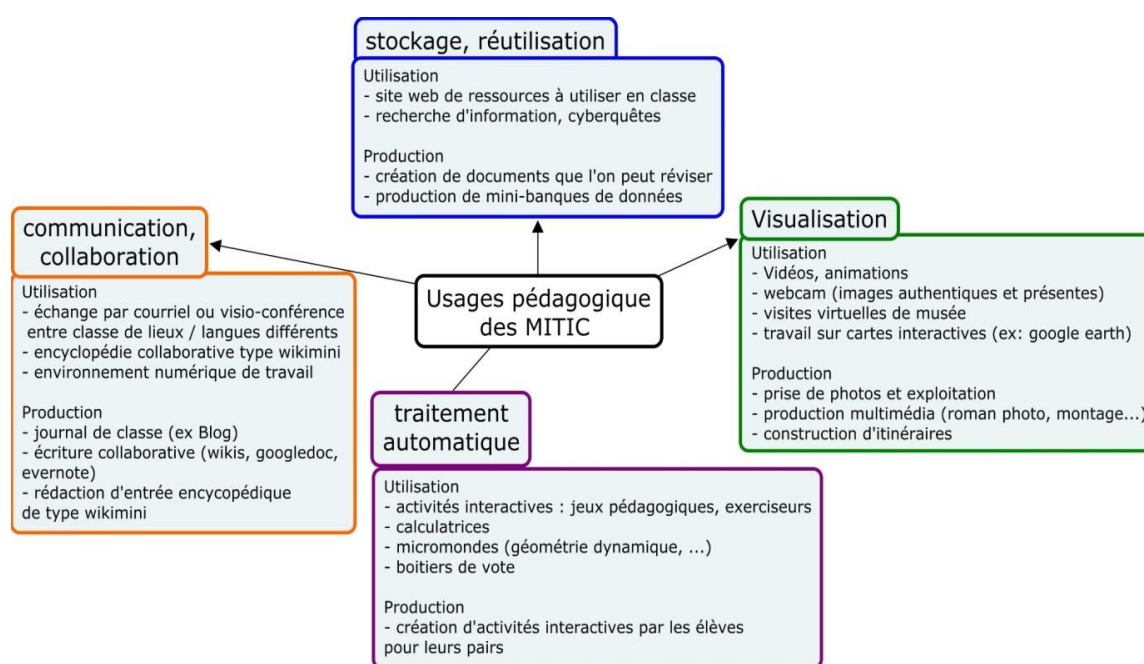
Usages pédagogique des MITIC

stockage, réutilisation

Utilisation
- site web de ressources à utiliser en classe
- recherche d'information, cyberquêtes

Production
- création de documents que l'on peut réviser
- production de mini-banques de données

communication, collaboration

Utilisation
- échange par courriel ou visio-conférence entre classe de lieux / langues différents
- encyclopédie collaborative type wikimini
- environnement numérique de travail

Production
- journal de classe (ex Blog)
- écriture collaborative (wikis, googledoc, evernote)
- rédaction d'entrée encycopédique de type wikimini

Visualisation

Utilisation
- Vidéos, animations
- webcam (images authentiques et présentes)
- visites virtuelles de musée
- travail sur cartes interactives (ex: google earth)

Production
- prise de photos et exploitation
- production multimédia (roman photo, montage...)
- construction d'itinéraires

traitement automatique

Utilisation
- activités interactives : jeux pédagogiques, exerciseurs
- calculatrices
- micromondes (géométrie dynamique, ...)
- boitiers de vote

Production
- création d'activités interactives par les élèves pour leurs pairs